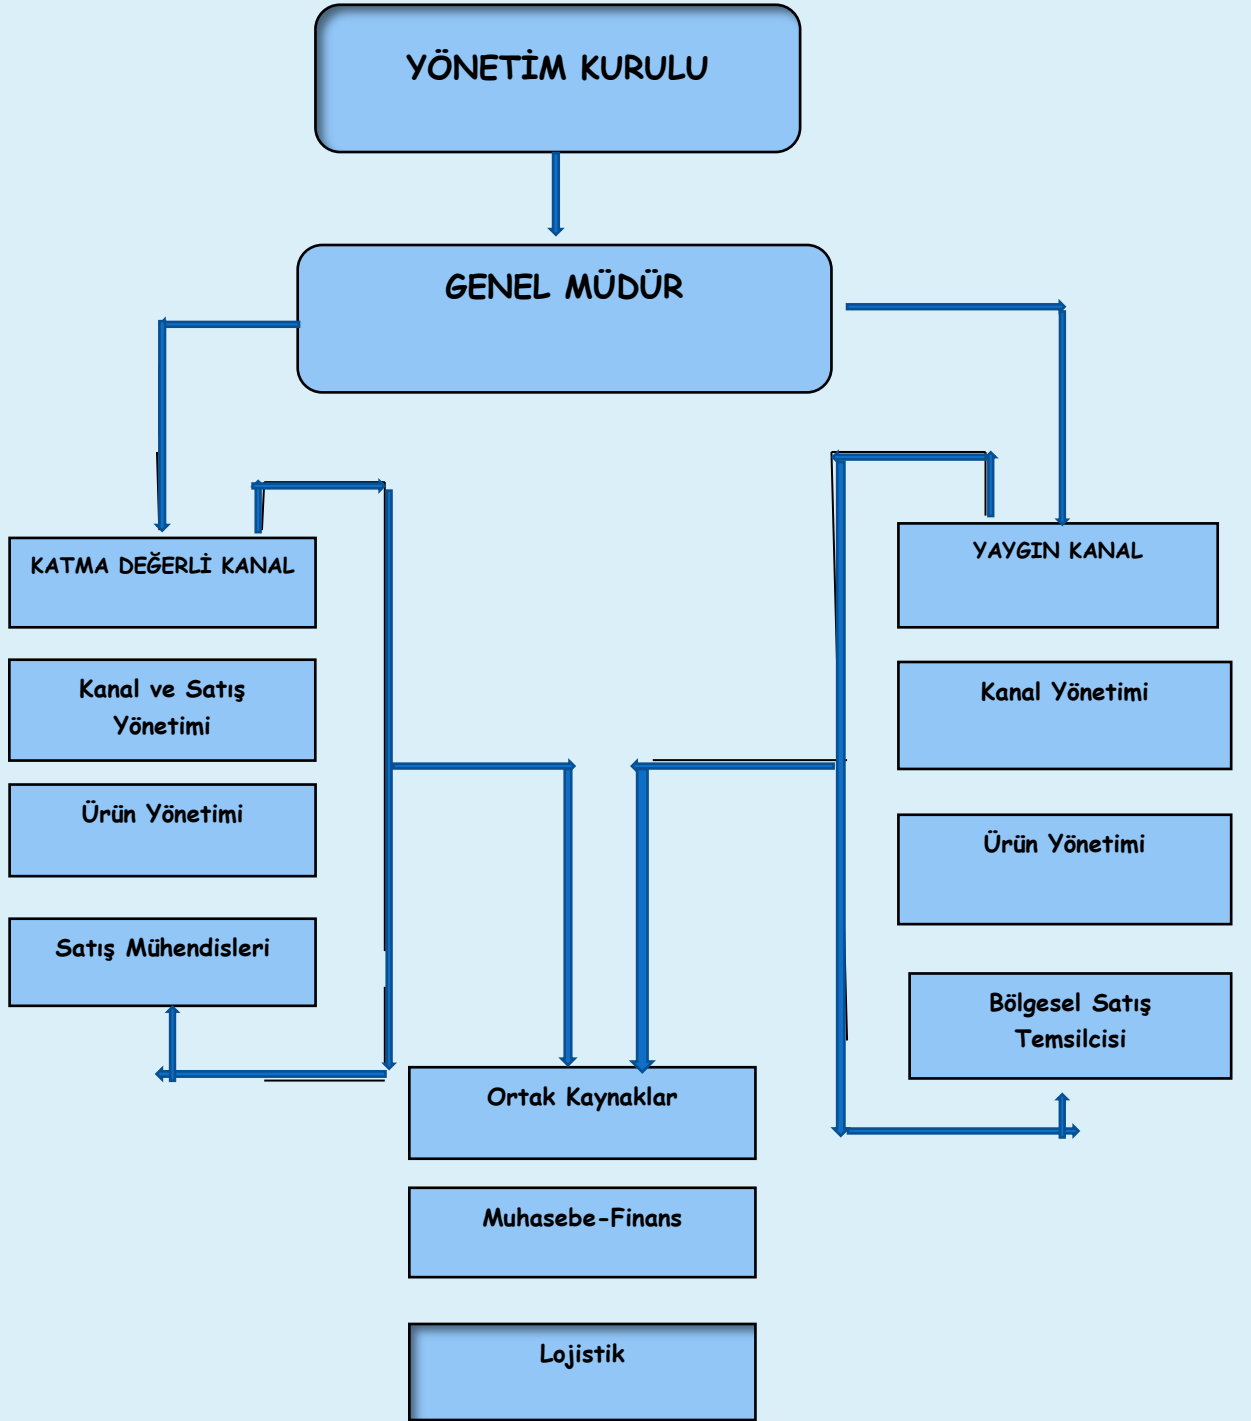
YÖNETİM KURULU

GENEL MÜDÜR

KATMA DEĞERLİ KANAL

Kanal ve Satış Yönetimi

Ürün Yönetimi

Satış Mühendisleri

YAYGIN KANAL

Kanal Yönetimi

Ürün Yönetimi

Bölgesel Satış Temsilcisi

Ortak Kaynaklar

Muhasebe-Finans

Lojistik